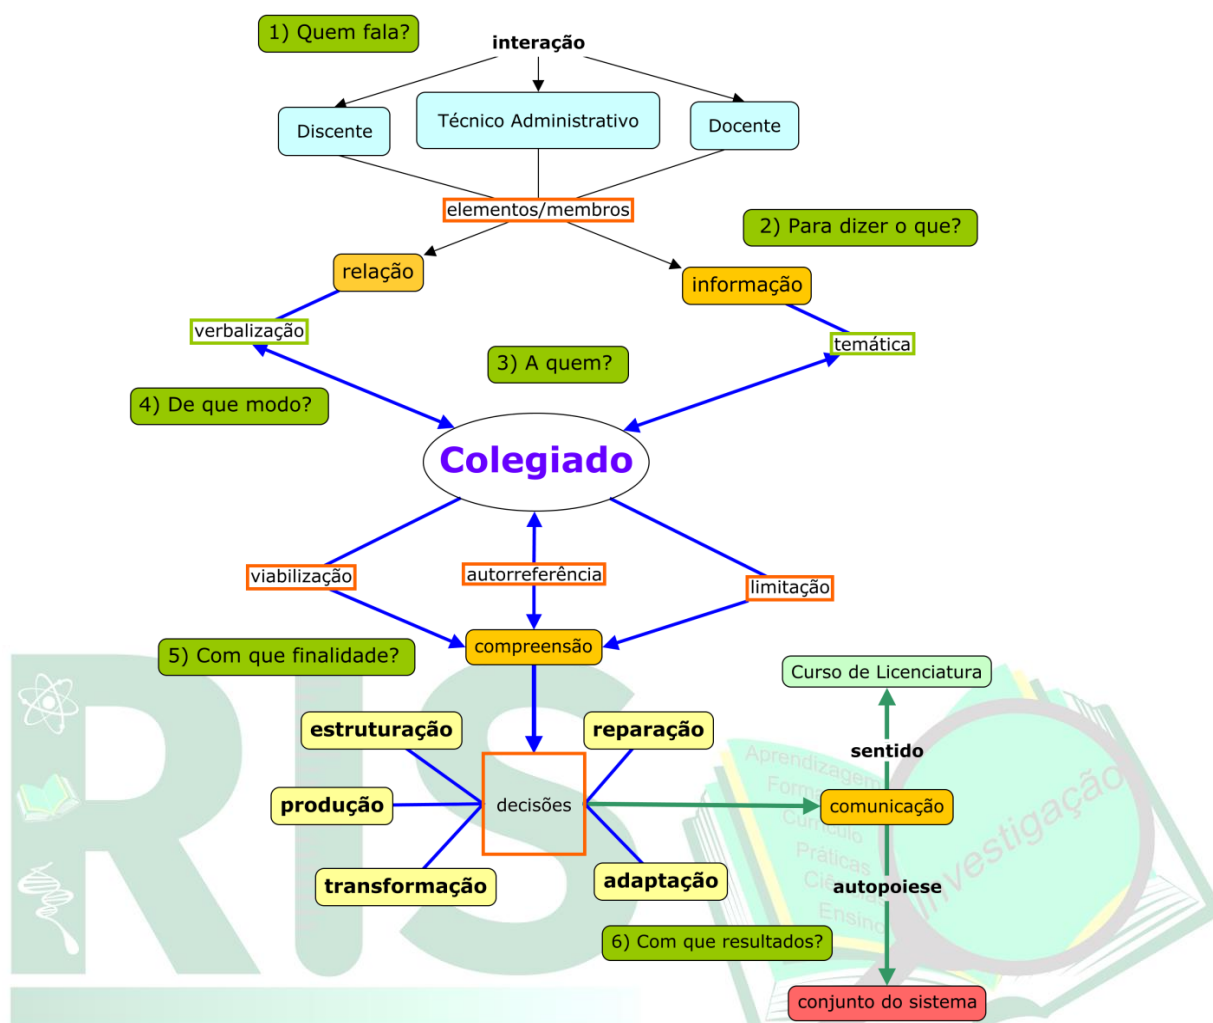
1) Quem fala?

interação

Discente

Técnico Administrativo

Docente

elementos/membros

2) Para dizer o que?

relação

informação

verbalização

temática

3) A quem?

4) De que modo?

Colegiado

viabilização

autorreferência

limitação

compreensão

5) Com que finalidade?

Curso de Licenciatura

estruturação

reparação

sentido

produção

decisões

comunicação

transformação

adaptação

autopoiese

6) Com que resultados?

conjunto do sistema

RIS

Aprendizagem
Formação
Currículo
Práticas
Ciências
Ensino
Investigação